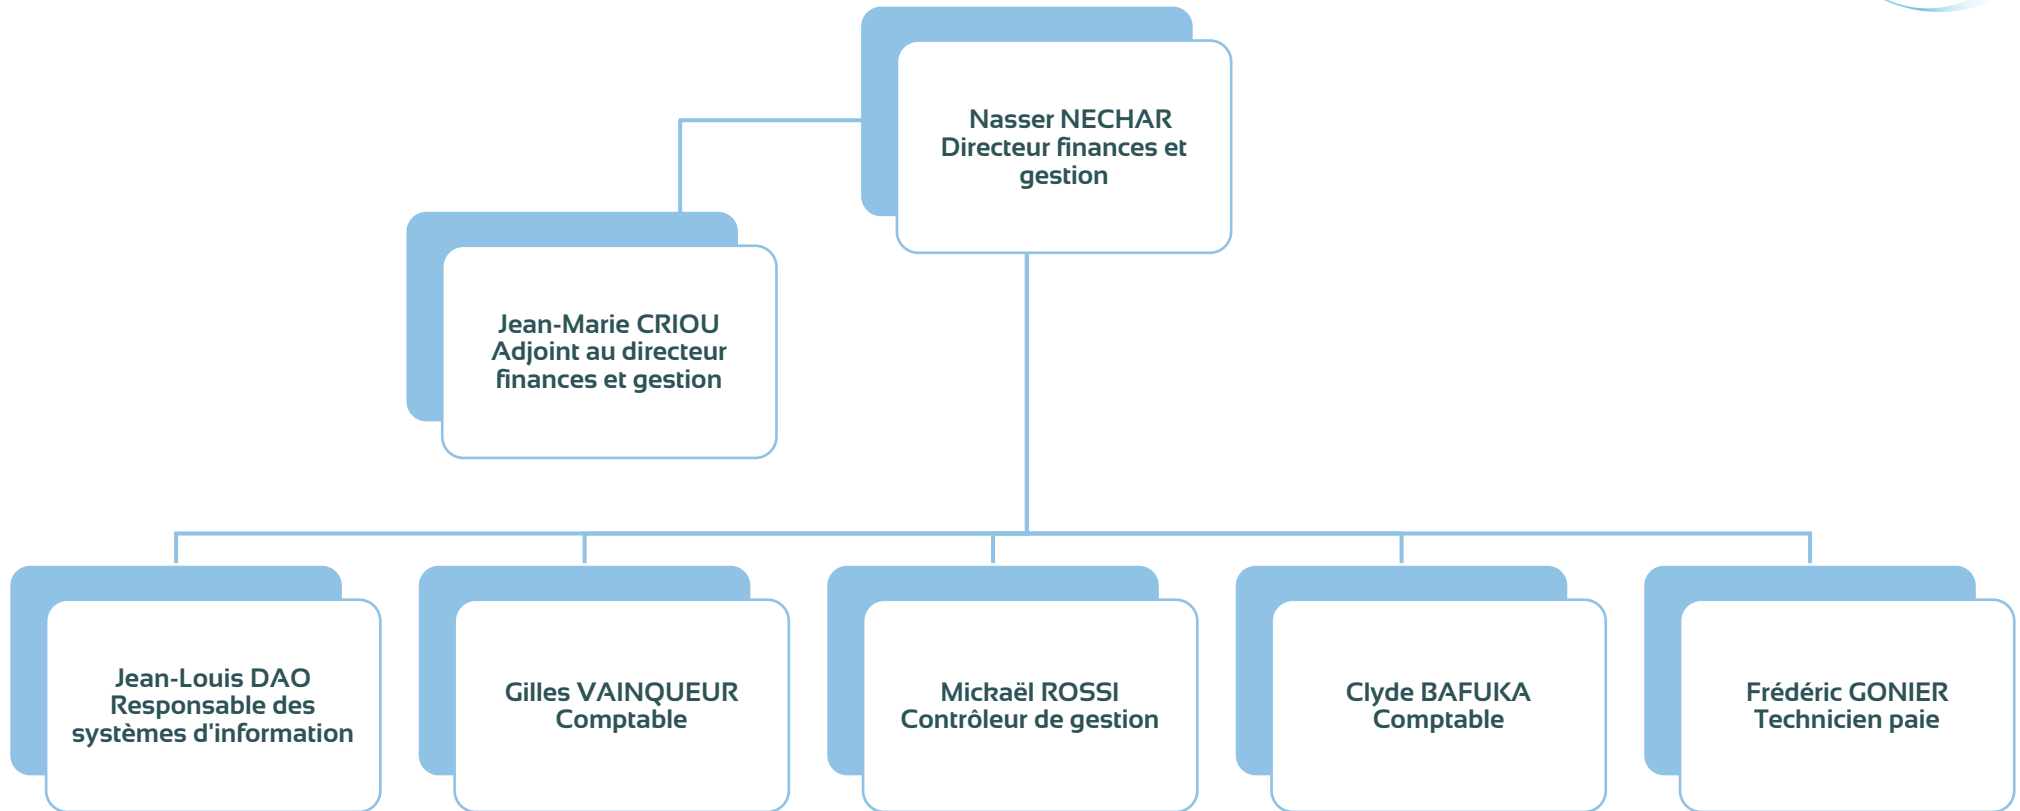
Nasser NECHAR
Directeur finances et gestion

Jean-Marie CRIOU
Adjoint au directeur finances et gestion

Jean-Louis DAO
Responsable des systèmes d'information

Gilles VAINQUEUR
Comptable

Mickaël ROSSI
Contrôleur de gestion

Clyde BAFUKA
Comptable

Frédéric GONIER
Technicien paie